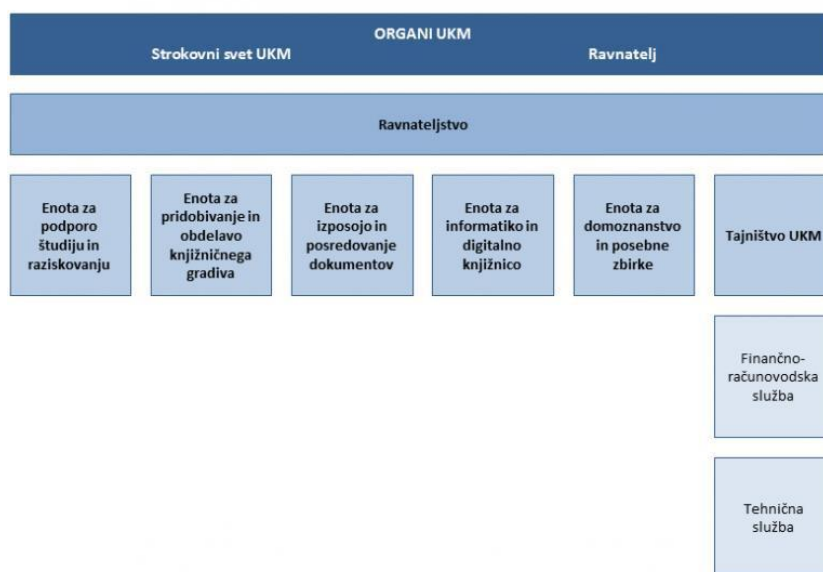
ORGANI UKM

Strokovni svet UKM

Ravnatelj

Ravnateljstvo

Enota za podporo študiju in raziskovanju

Enota za pridobivanje in obdelavo knjižničnega gradiva

Enota za izposojo in posredovanje dokumentov

Enota za informatiko in digitalno knjižnico

Enota za domoznanstvo in posebne zbirke

Tajništvo UKM

Finančno-računovodska služba

Tehnična služba